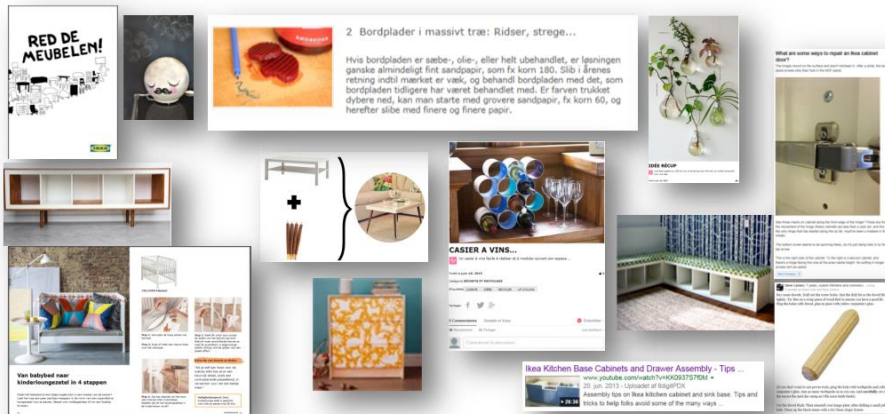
RED DE MEUBELEN!

IKEA

2 Bordplader i massivt træ: Ridser, strege...

Hvis bordpladen er sæbe-, olie-, eller helt ubehandlet, er løsningen ganske almindeligt fint sandpapir, som fx korn 180. Slib i årenes retning indtil mærket er væk, og behandl bordpladen med det, som bordpladen tidligere har været behandlet med. Er farven trukket dybere ned, kan man starte med grovere sandpapir, fx korn 60, og herefter slibe med finere og finere papir.

IDÉE RÉCUP

What are some ways to repair an Ikea cabinet door?

CASIER A VINS...

Van babybed naar kinderloungezetel in 4 stappen

Ikea Kitchen Base Cabinets and Drawer Assembly - Tips ...

www.youtube.com/watch?v=KK093757fOM

20. jun. 2013 - Uploadet af fixgirlDIX

Assembly tips on Ikea kitchen cabinet and sink base. Tips and tricks to help folks avoid some of the many ways ...

26:34